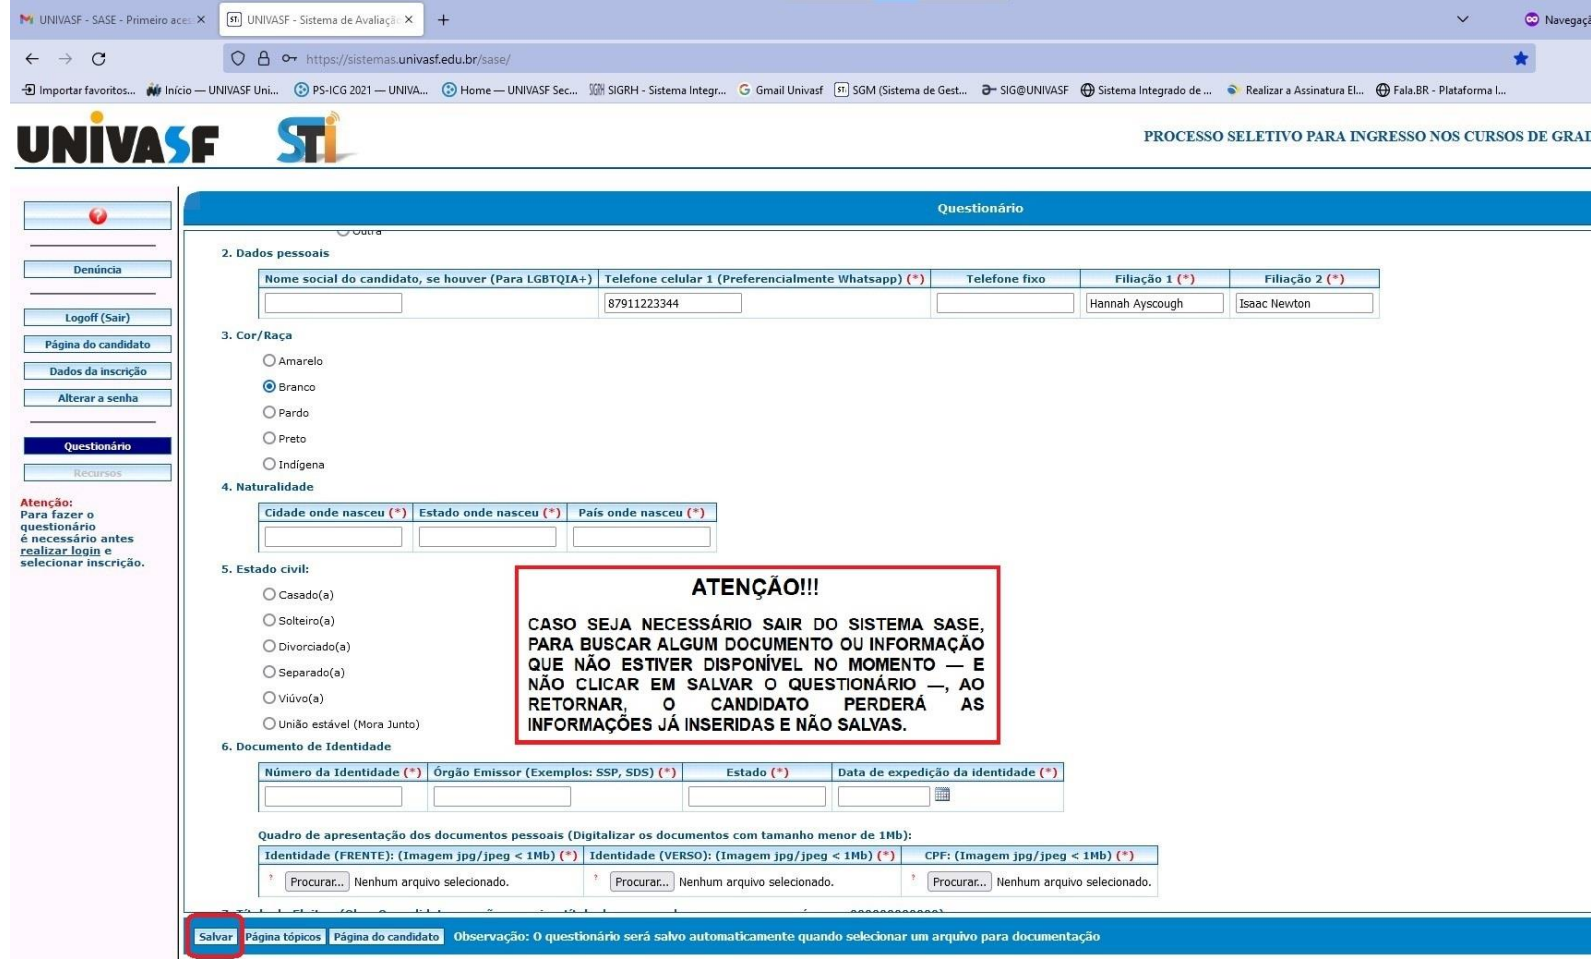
UNIVASF - SASE - Primeiro aces ×
UNIVASF - Sistema de Avaliaçã ×
+
Navegaçã
https://sistemas.univasf.edu.br/sase/
Importar favoritos... Início — UNIVASF Uni... PS-ICG 2021 — UNIVA... Home — UNIVASF Sec... SIGRH - Sistema Integr... Gmail Univasf SGM (Sistema de Gest... SIG@UNIVASF Sistema Integrado de ... Realizar a Assinatura El... Fala.BR - Plataforma I...

UNIVASF STI
PROCESSO SELETIVO PARA INGRESSO NOS CURSOS DE GRAI

Denúncia
Logoff (Sair)
Página do candidato
Dados da inscrição
Alterar a senha
Questionário
Recursos

Atenção:
Para fazer o questionário é necessário antes realizar login e selecionar inscrição.

Questionário

Outra

2. Dados pessoais

| Nome social do candidato, se houver (Para LGBTQIA+) | Telefone celular 1 (Preferencialmente Whatsapp) (*) | Telefone fixo | Filiação 1 (*) | Filiação 2 (*) |
|---|---|---|---|---|
| | 87911223344 | | Hannah Ayscough | Isaac Newton |

3. Cor/Raça
Amarelo
Branco
Pardo
Preto
Indígena

4. Naturalidade

| Cidade onde nasceu (*) | Estado onde nasceu (*) | País onde nasceu (*) |
|---|---|---|
| | | |

5. Estado civil:
Casado(a)
Solteiro(a)
Divorciado(a)
Separado(a)
Viúvo(a)
União estável (Mora Junto)

ATENÇÃO!!!
CASO SEJA NECESSÁRIO SAIR DO SISTEMA SASE, PARA BUSCAR ALGUM DOCUMENTO OU INFORMAÇÃO QUE NÃO ESTIVER DISPONÍVEL NO MOMENTO — E NÃO CLICAR EM SALVAR O QUESTIONÁRIO —, AO RETORNAR, O CANDIDATO PERDERÁ AS INFORMAÇÕES JÁ INSERIDAS E NÃO SALVAS.

6. Documento de Identidade

| Número da Identidade (*) | Órgão Emissor (Exemplos: SSP, SDS) (*) | Estado (*) | Data de expedição da identidade (*) |
|---|---|---|---|
| | | | |

Quadro de apresentação dos documentos pessoais (Digitalizar os documentos com tamanho menor de 1Mb):

| Identidade (FRENTE): (Imagem jpg/jpeg < 1Mb) (*) | Identidade (VERSO): (Imagem jpg/jpeg < 1Mb) (*) | CPF: (Imagem jpg/jpeg < 1Mb) (*) |
|---|---|---|
| * Procurar... Nenhum arquivo selecionado. | * Procurar... Nenhum arquivo selecionado. | * Procurar... Nenhum arquivo selecionado. |

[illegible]

Salvar Página tópicos Página do candidato Observação: O questionário será salvo automaticamente quando selecionar um arquivo para documentação